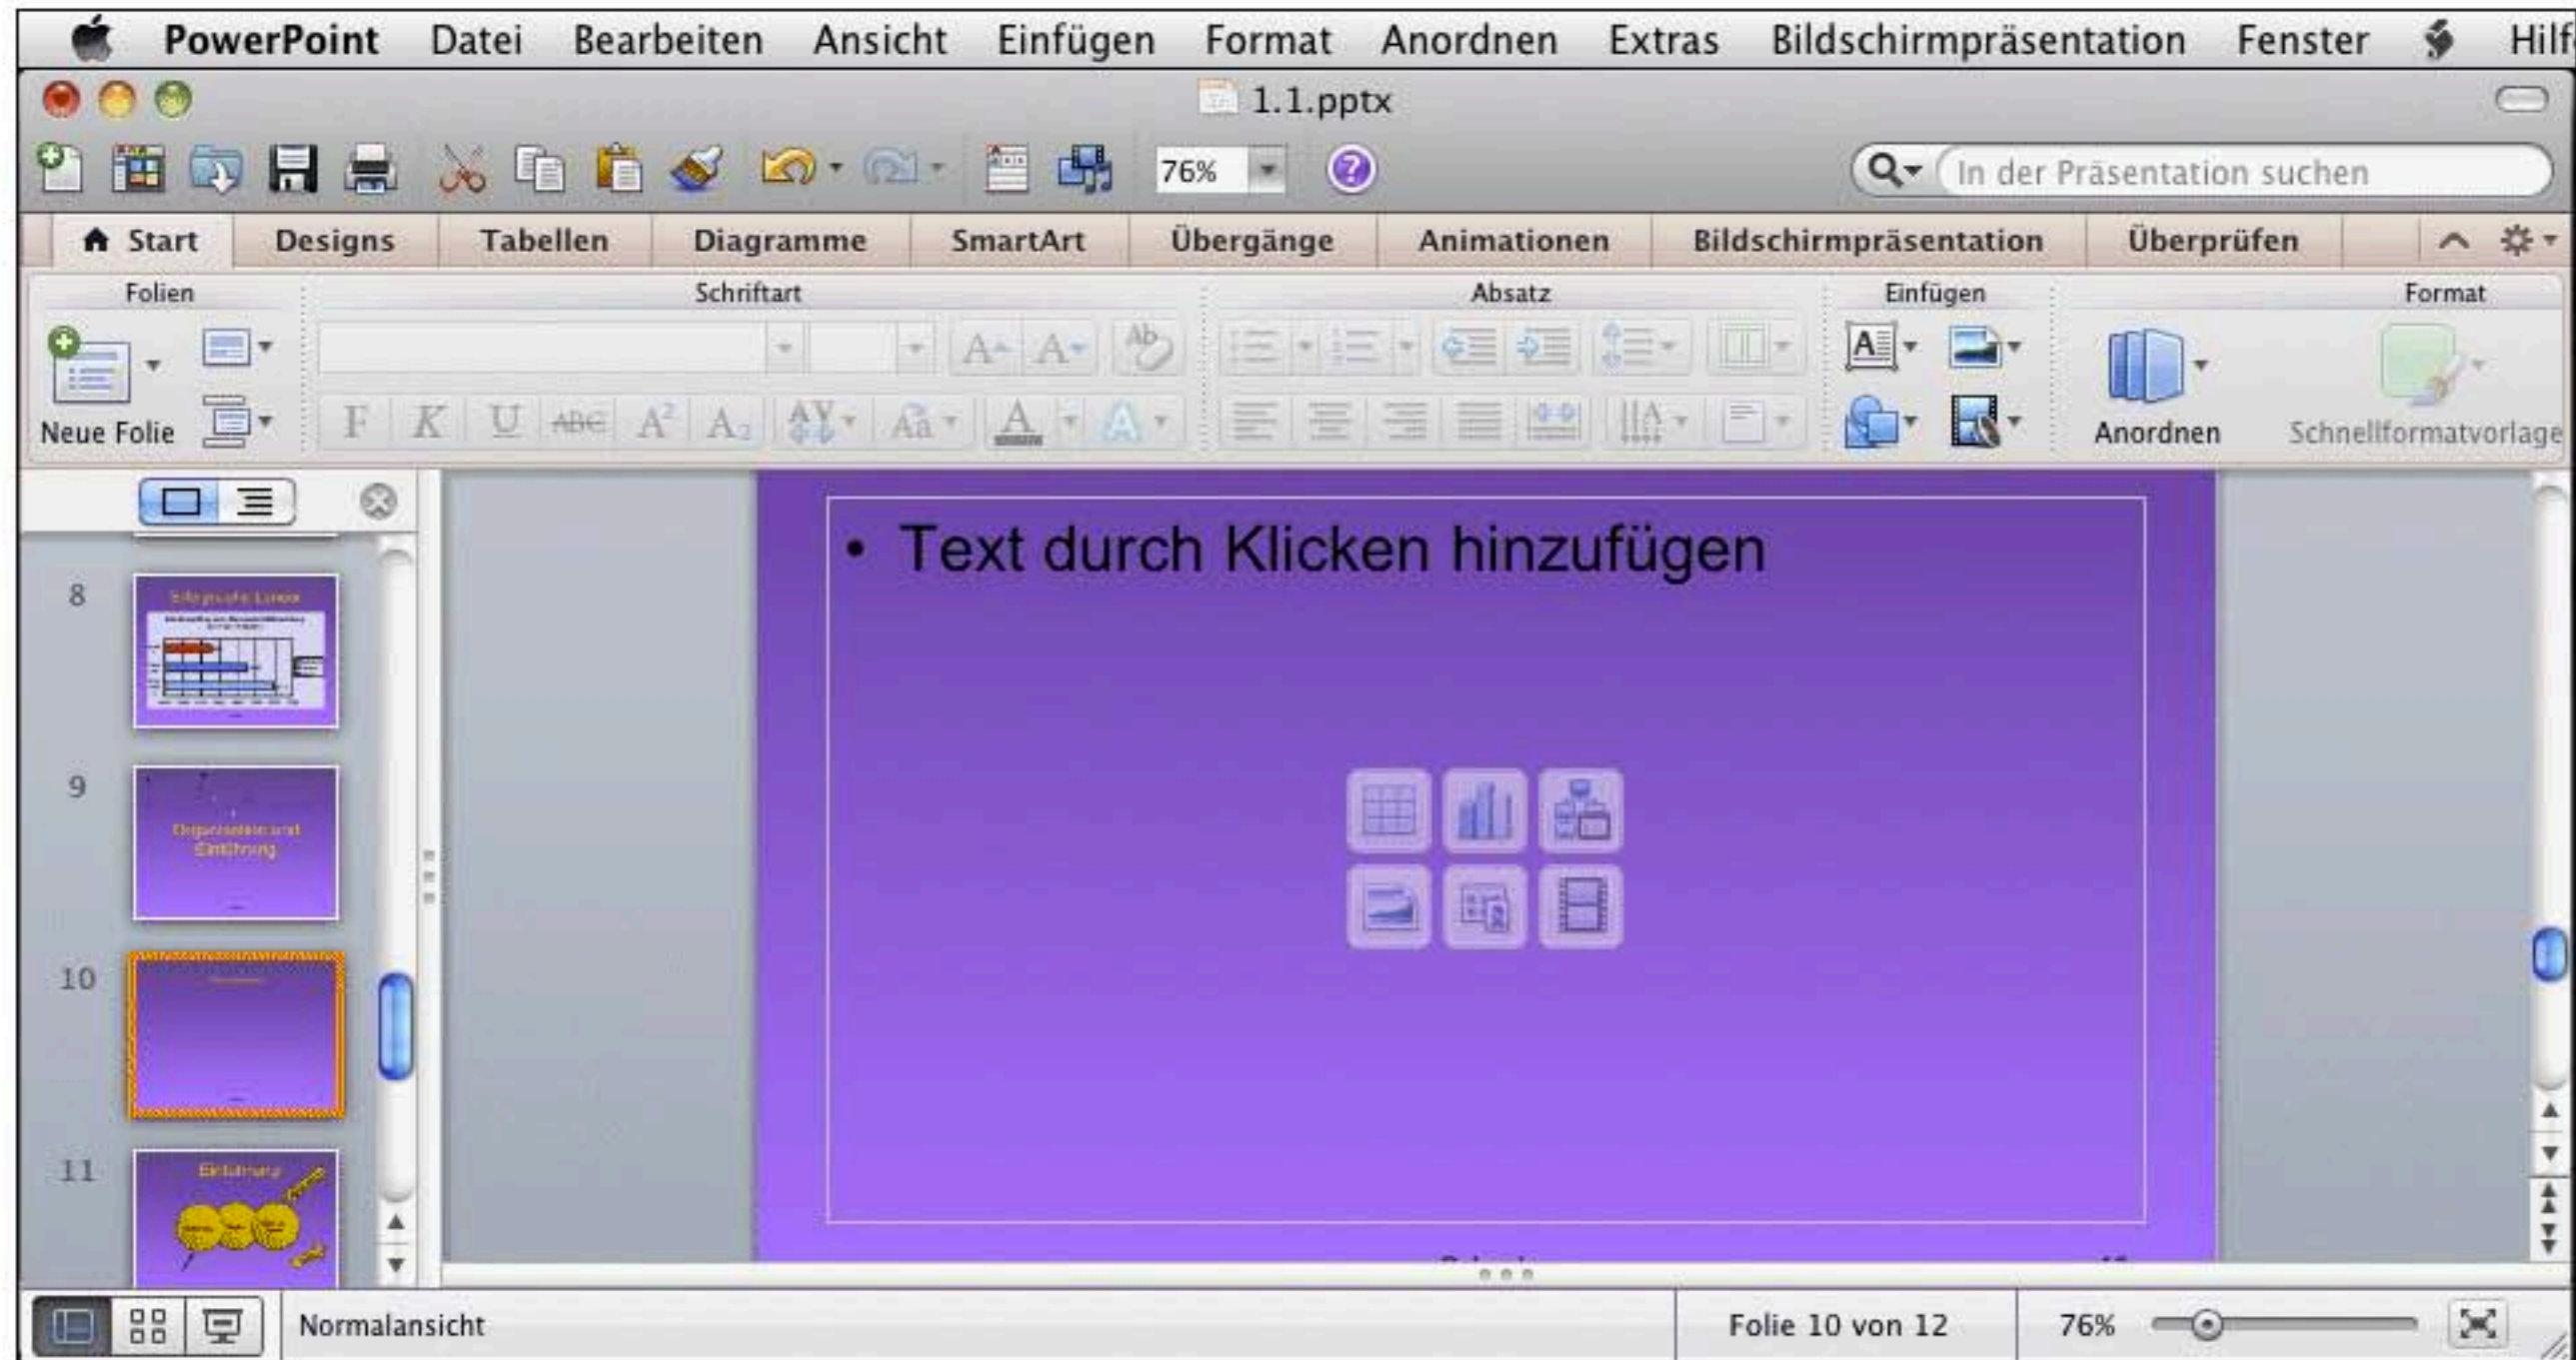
PowerPoint Datei Bearbeiten Ansicht Einfügen Format Anordnen Extras Bildschirmpräsentation Fenster Hilf

1.1.pptx

76%

In der Präsentation suchen

Start Designs Tabellen Diagramme SmartArt Übergänge Animationen Bildschirmpräsentation Überprüfen

Folien Schriftart Absatz Einfügen Format

Neue Folie

Anordnen Schnellformatvorlage

8

9

10

11

• Text durch Klicken hinzufügen

Normalansicht Folie 10 von 12 76%